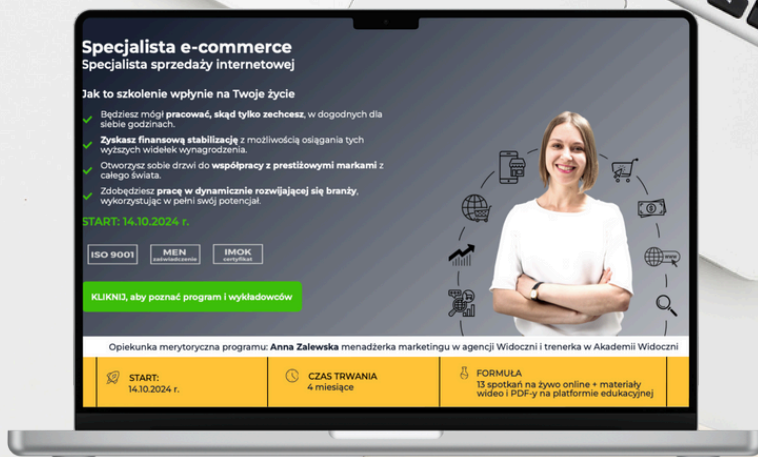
Specjalista e-commerce
Specjalista sprzedaży internetowej

Jak to szkolenie wpłynie na Twoje życie

Będziesz mógł pracować, skąd tylko zechcesz, w dogodnych dla siebie godzinach.

Zyskasz finansową stabilizację z możliwością osiągania tych wyższych widełek wynagrodzenia.

Otworzysz sobie drzwi do współpracy z prestiżowymi markami z całego świata.

Zdobędziesz pracę w dynamicznie rozwijającej się branży, wykorzystując w pełni swój potencjał.

START: 14.10.2024 r.

ISO 9001
MEN zaświadczenie
IMOK certyfikat

KLIKNIJ, aby poznać program i wykładowców

Opiekunka merytoryczna programu: Anna Zalewska menadżerka marketingu w agencji Widoczni i trenerka w Akademii Widoczni

START:
14.10.2024 r.

CZAS TRWANIA
4 miesiące

FORMUŁA
13 spotkań na żywo online + materiały wideo i PDF-y na platformie edukacyjnej